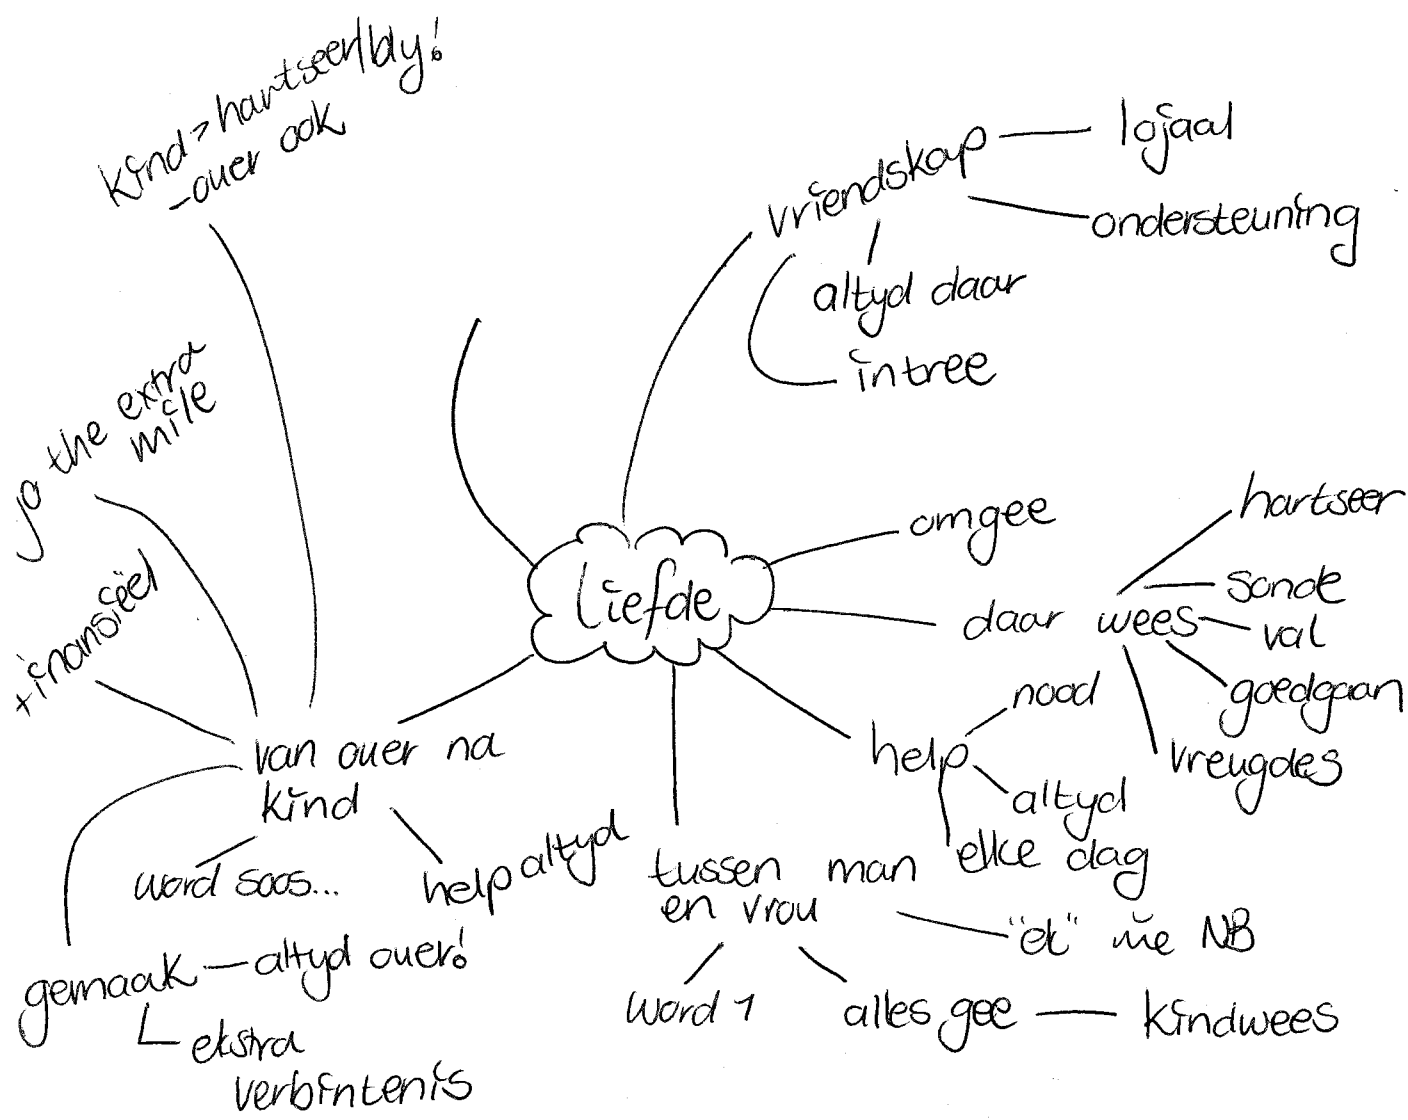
Kind > hartseer bly!
- ouer ook

go the extra mile

finansieël

van ouer na kind

word soos...

help altyd

gemaak - altyd ouer!
L ekstra verbintenis

Liefde

vriendskap — lojaal
ondersteuning
altyd daar
in tree

omgee

daar wees
hartseer
sonde
val
goedgaan
vreugdes

help
nood
altyd
elke dag

tussen man en vrou
"ek" nie NB
word 1
alles gee — kindwees